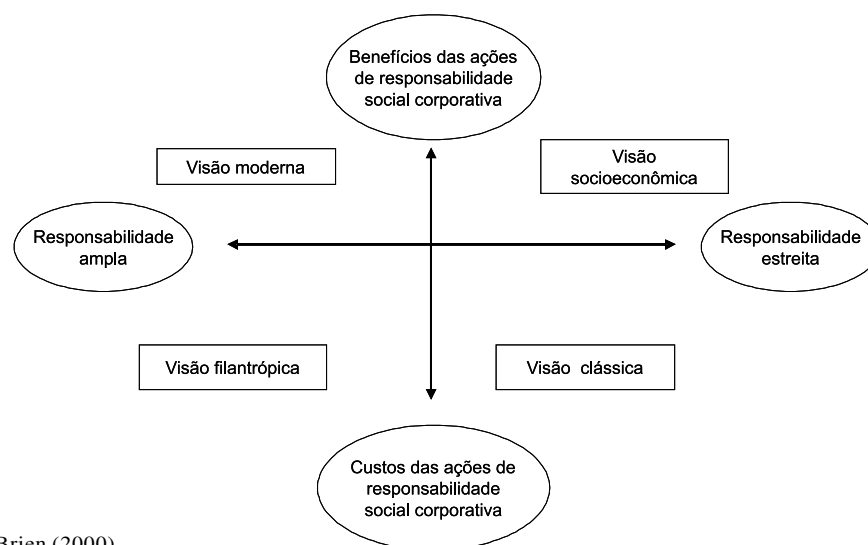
Benefícios das ações de responsabilidade social corporativa

Visão moderna

Visão socioeconômica

Responsabilidade ampla

Responsabilidade estreita

Visão filantrópica

Visão clássica

Custos das ações de responsabilidade social corporativa

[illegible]Brien (2000)